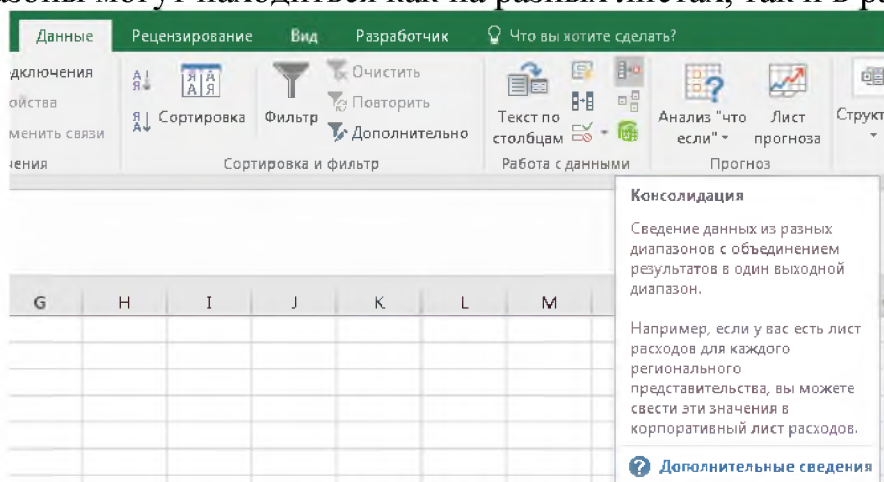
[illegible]азоны могут находиться как на разных листах, так и в ра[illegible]

Данные Рецензирование Вид Разработчик Что вы хотите сделать?

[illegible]дключения
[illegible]ойства
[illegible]менить связи
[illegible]чения

Сортировка Фильтр Очистить Повторить Дополнительно
Сортировка и фильтр

Текст по столбцам
Работа с данными

Анализ "что если"
Лист прогноза
Прогноз

Структ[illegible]

Консолидация

Сведение данных из разных диапазонов с объединением результатов в один выходной диапазон.

Например, если у вас есть лист расходов для каждого регионального представительства, вы можете свести эти значения в корпоративный лист расходов.

Дополнительные сведения

| G | H | I | J | K | L | M |
|---|---|---|---|---|---|---|